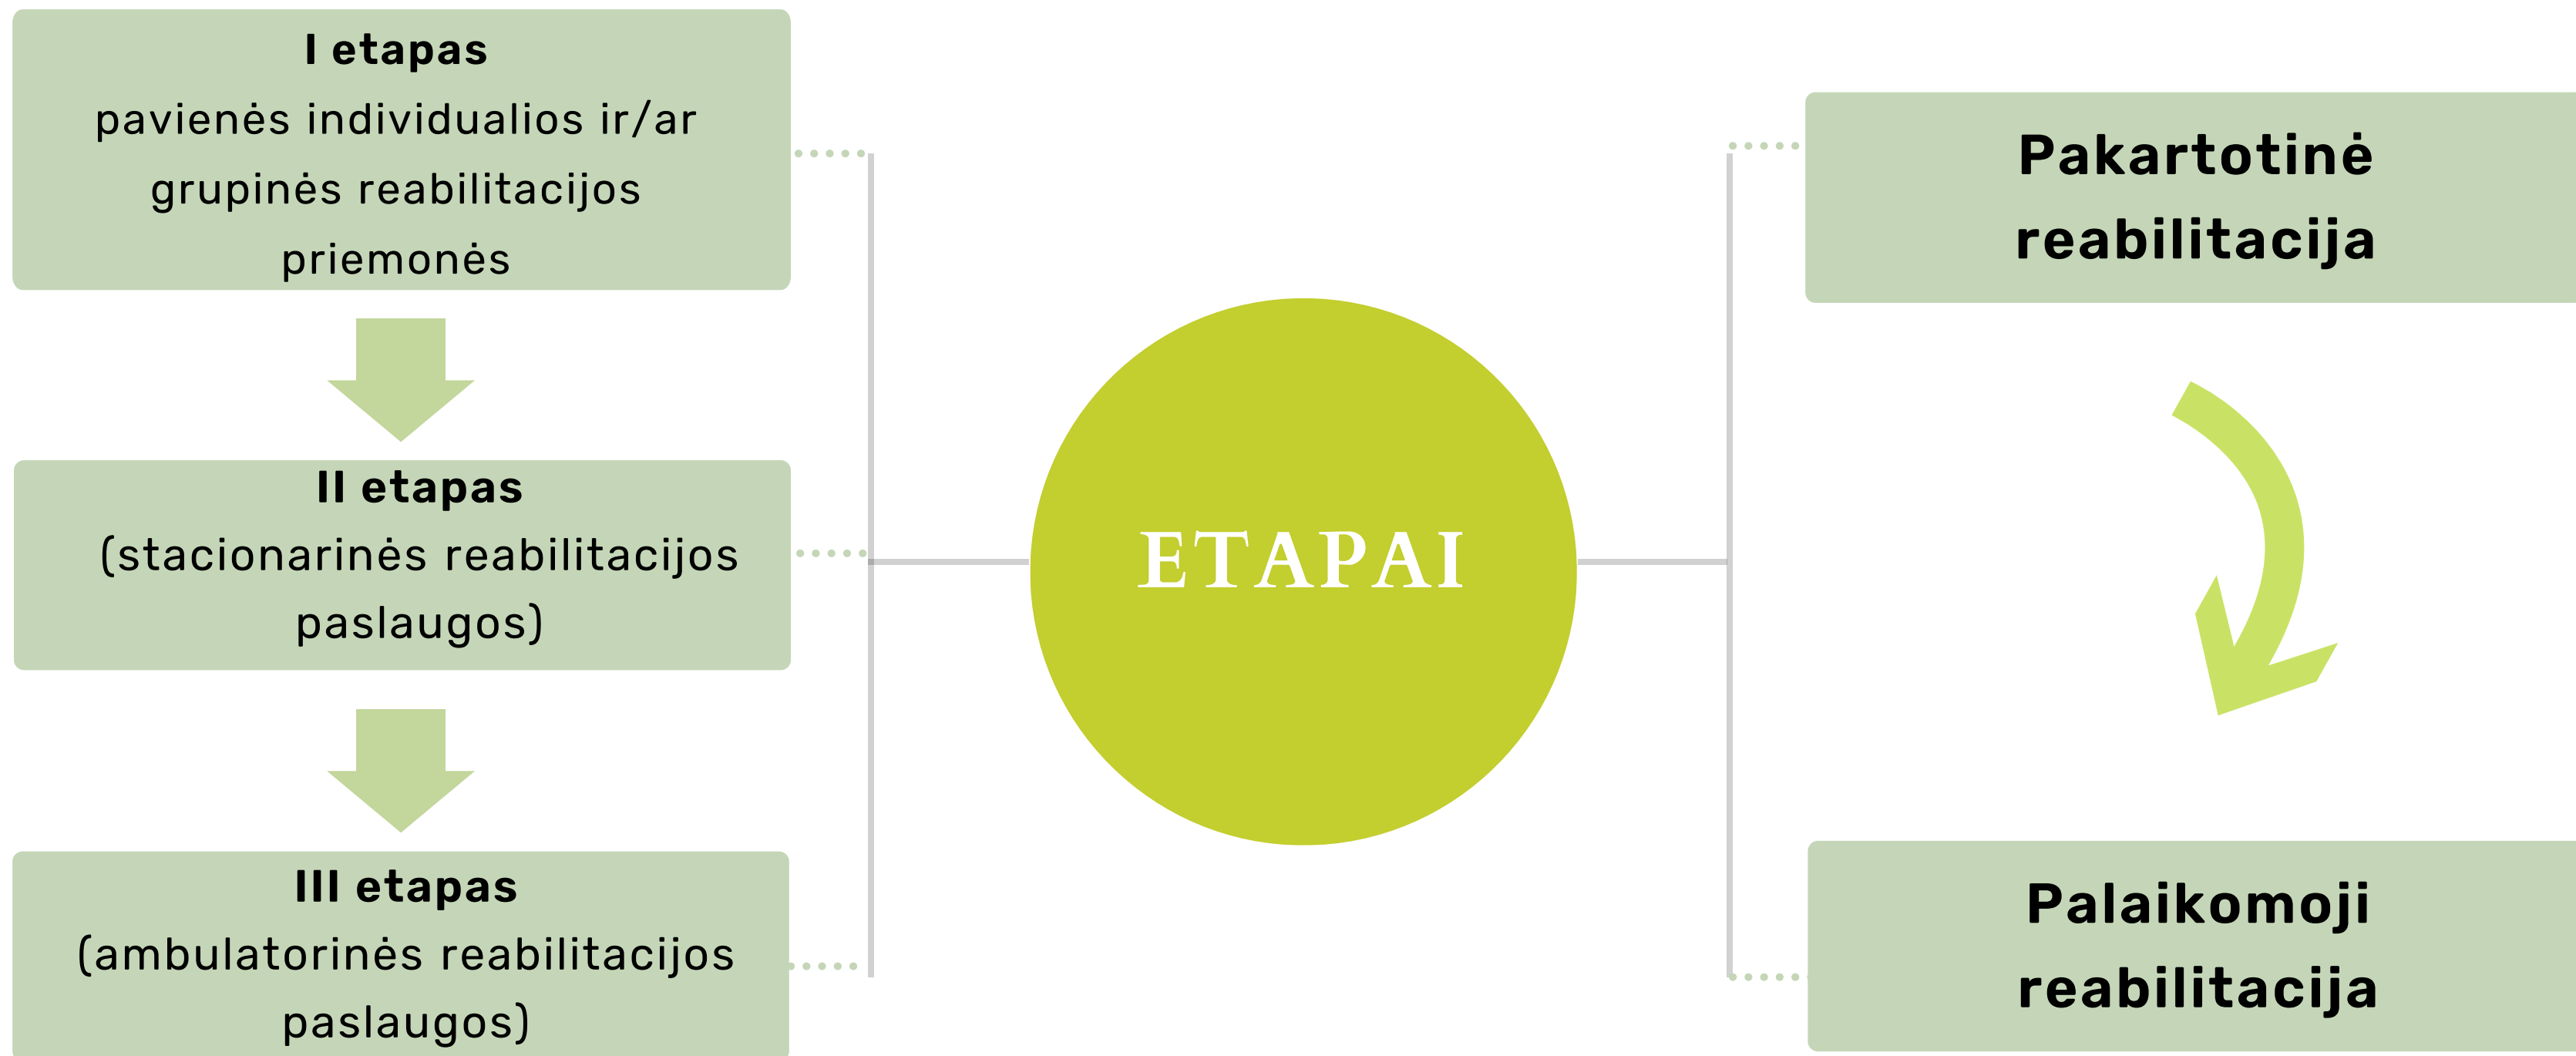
**I etapas**
pavienės individualios ir/ar grupinės reabilitacijos priemonės

**II etapas**
(stacionarinės reabilitacijos paslaugos)

**III etapas**
(ambulatorinės reabilitacijos paslaugos)

ETAPAI

**Pakartotinė reabilitacija**

**Palaikomoji reabilitacija**